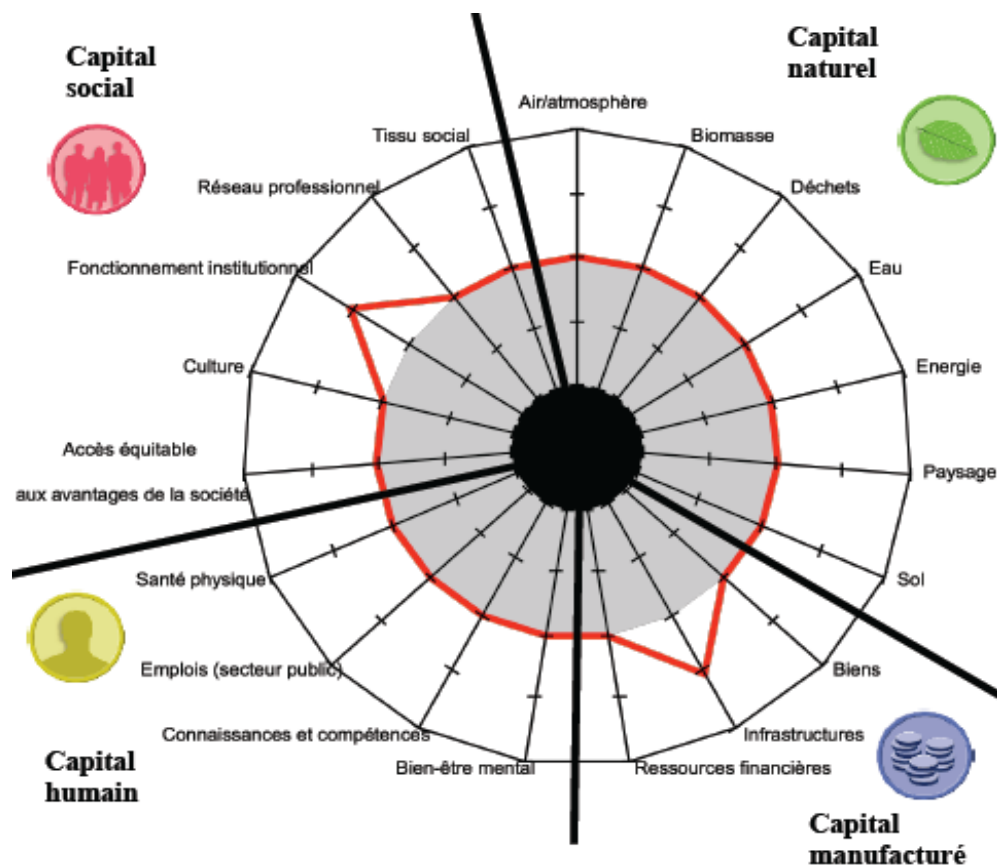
Capital social

Capital naturel

Air/atmosphère

Biomasse

Déchets

Eau

Energie

Paysage

Sol

Biens

Infrastructures

Ressources financières

Bien-être mental

Connaissances et compétences

Emplois (secteur public)

Santé physique

Accès équitable aux avantages de la société

Culture

Fonctionnement institutionnel

Réseau professionnel

Tissu social

Capital humain

Capital manufacturé